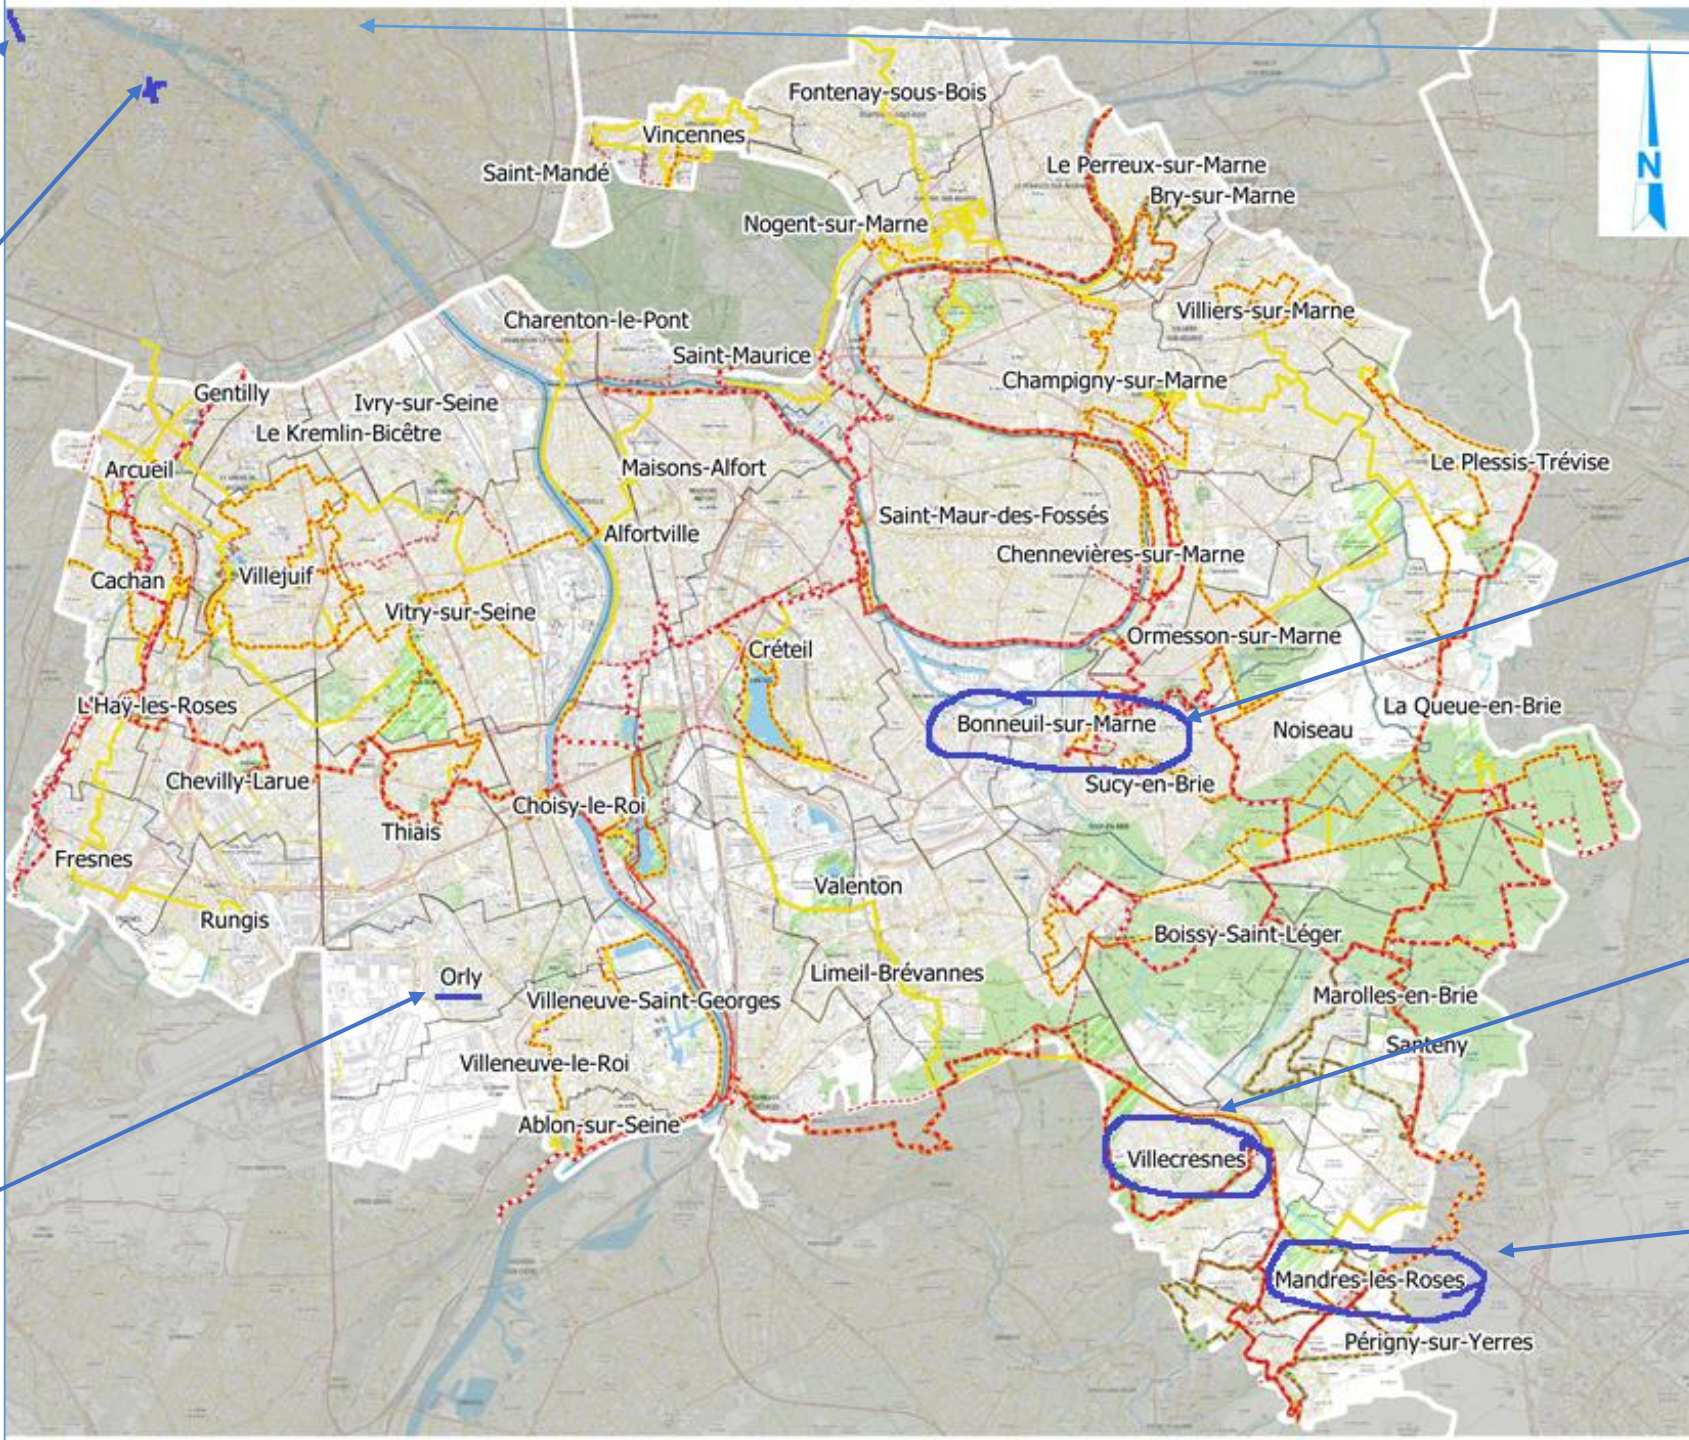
N

Fontenay-sous-Bois
Vincennes
Saint-Mandé
Le Perreux-sur-Marne
Bry-sur-Marne
Nogent-sur-Marne
Villiers-sur-Marne
Charenton-le-Pont
Saint-Maurice
Champigny-sur-Marne
Gentilly
Ivry-sur-Seine
Le Kremlin-Bicêtre
Arcueil
Maisons-Alfort
Le Plessis-Trévise
Saint-Maur-des-Fossés
Alfortville
Chennevières-sur-Marne
Cachan
Villejuif
Vitry-sur-Seine
Ormesson-sur-Marne
Créteil
L'Haÿ-les-Roses
Bonneuil-sur-Marne
La Queue-en-Brie
Noiseau
Sucy-en-Brie
Chevilly-Larue
Choisy-le-Roi
Thiais
Fresnes
Valenton
Rungis
Boissy-Saint-Léger
Orly
Limeil-Brévannes
Villeneuve-Saint-Georges
Marolles-en-Brie
Santeny
Villeneuve-le-Roi
Ablon-sur-Seine
Villecresnes
Mandres-les-Roses
Périgny-sur-Yerres